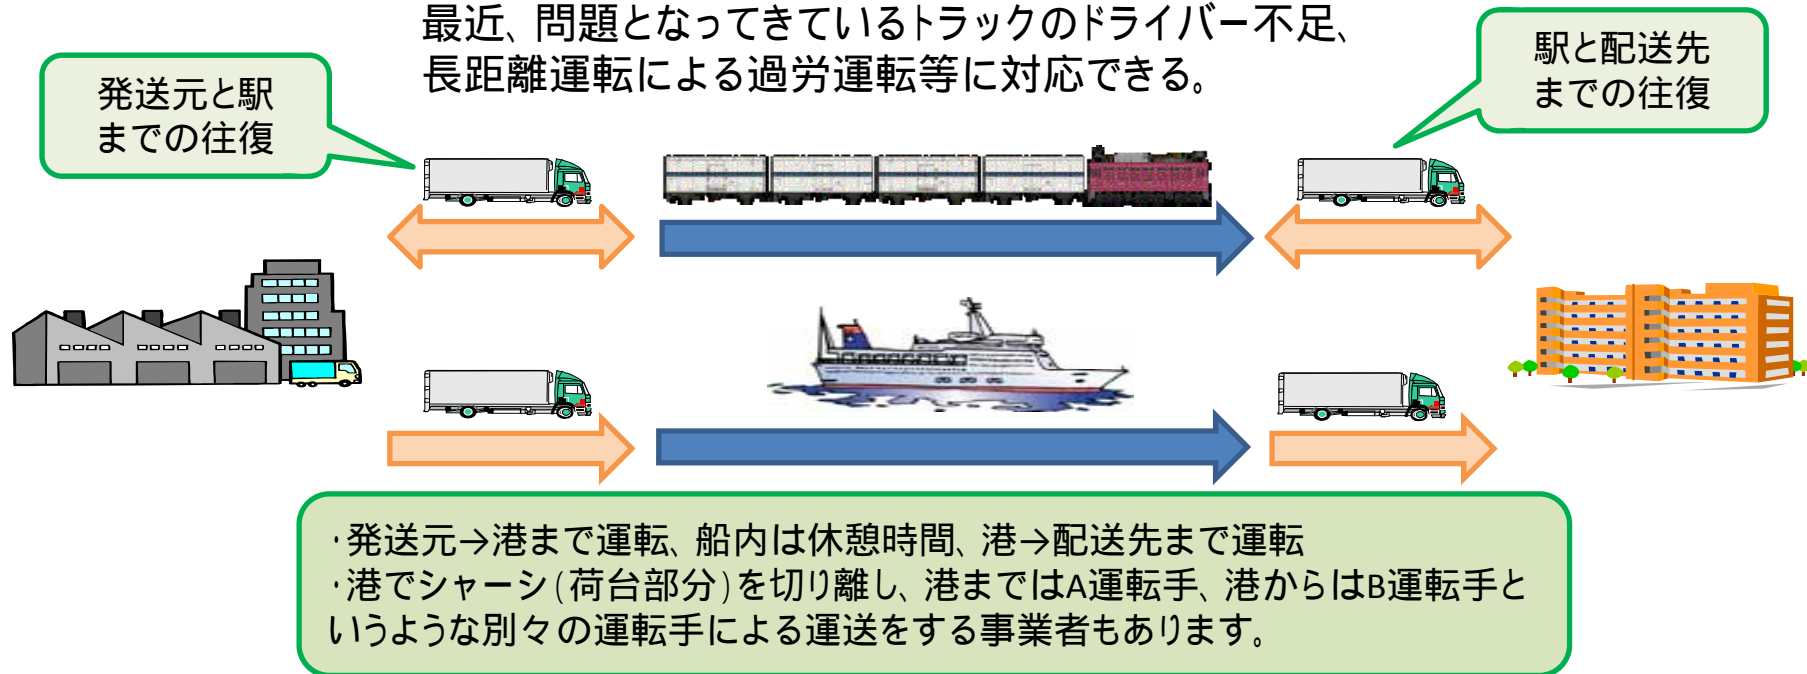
最近、問題となってきているトラックのドライバー不足、長距離運転による過労運転等に対応できる。

発送元と駅までの往復

駅と配送先までの往復

・発送元→港まで運転、船内は休憩時間、港→配送先まで運転
・港でシャーシ（荷台部分）を切り離し、港まではA運転手、港からはB運転手というような別々の運転手による運送をする事業者もあります。